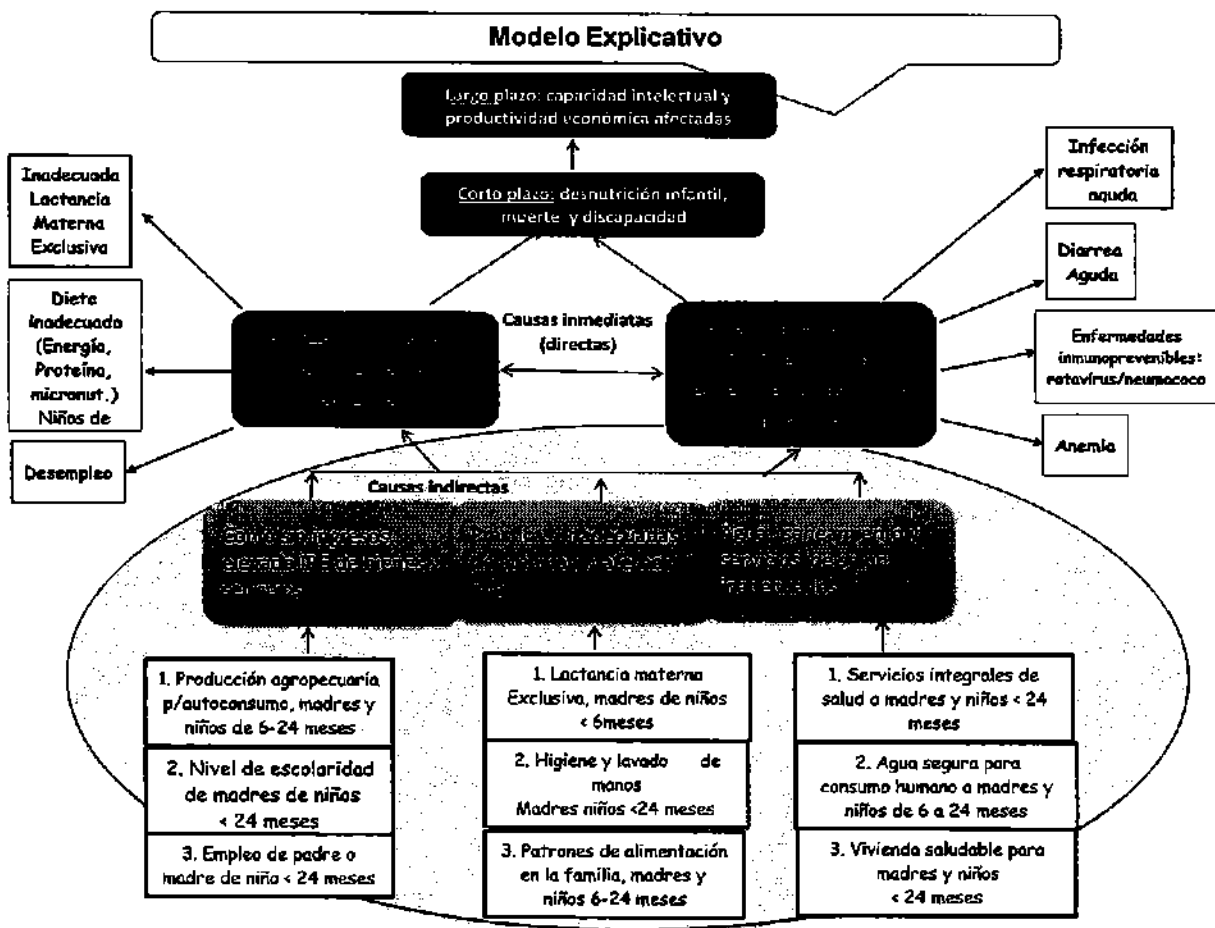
Modelo Explicativo

Largo plazo: capacidad intelectual y productividad económica afectadas

Corto plazo: desnutrición infantil, muerte y discapacidad

Inadecuada Lactancia Materna Exclusiva

Dieta inadecuada (Energía, Proteína, micronut.) Niños de

Desempleo

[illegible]

Causas inmediatas (directas)

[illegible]

Infección respiratoria aguda

Diarrea Aguda

Enfermedades inmunoprevenibles: rotavirus/neumococo

Anemia

Causas indirectas

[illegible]

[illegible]

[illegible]

1. Producción agropecuaria p/autoconsumo, madres y niños de 6-24 meses

2. Nivel de escolaridad de madres de niños < 24 meses

3. Empleo de padre o madre de niño < 24 meses

1. Lactancia materna Exclusiva, madres de niños < 6meses

2. Higiene y lavado de manos Madres niños <24 meses

3. Patrones de alimentación en la familia, madres y niños 6-24 meses

1. Servicios integrales de salud a madres y niños < 24 meses

2. Agua segura para consumo humano a madres y niños de 6 a 24 meses

3. Vivienda saludable para madres y niños < 24 meses